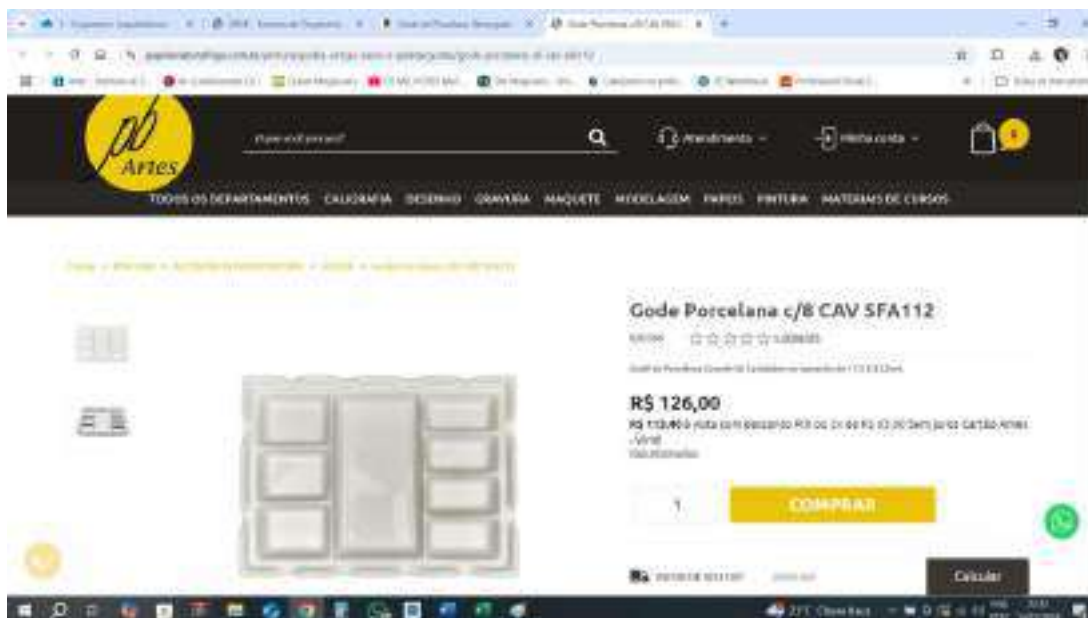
pb Artes

O que você procura?

Atendimento

Minha conta

0

TODOS OS DEPARTAMENTOS CALIGRAFIA DESENHO GRAVURA MAQUETE MODELAGEM PAPEIS PINTURA MATERIAIS DE CURSOS

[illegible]

Gode Porcelana c/8 CAV SFA112

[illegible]

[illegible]

R$ 126,00

R$ 113,40 à vista com desconto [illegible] Cartão Artes - Visa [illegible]

1

COMPRAR

Calcular